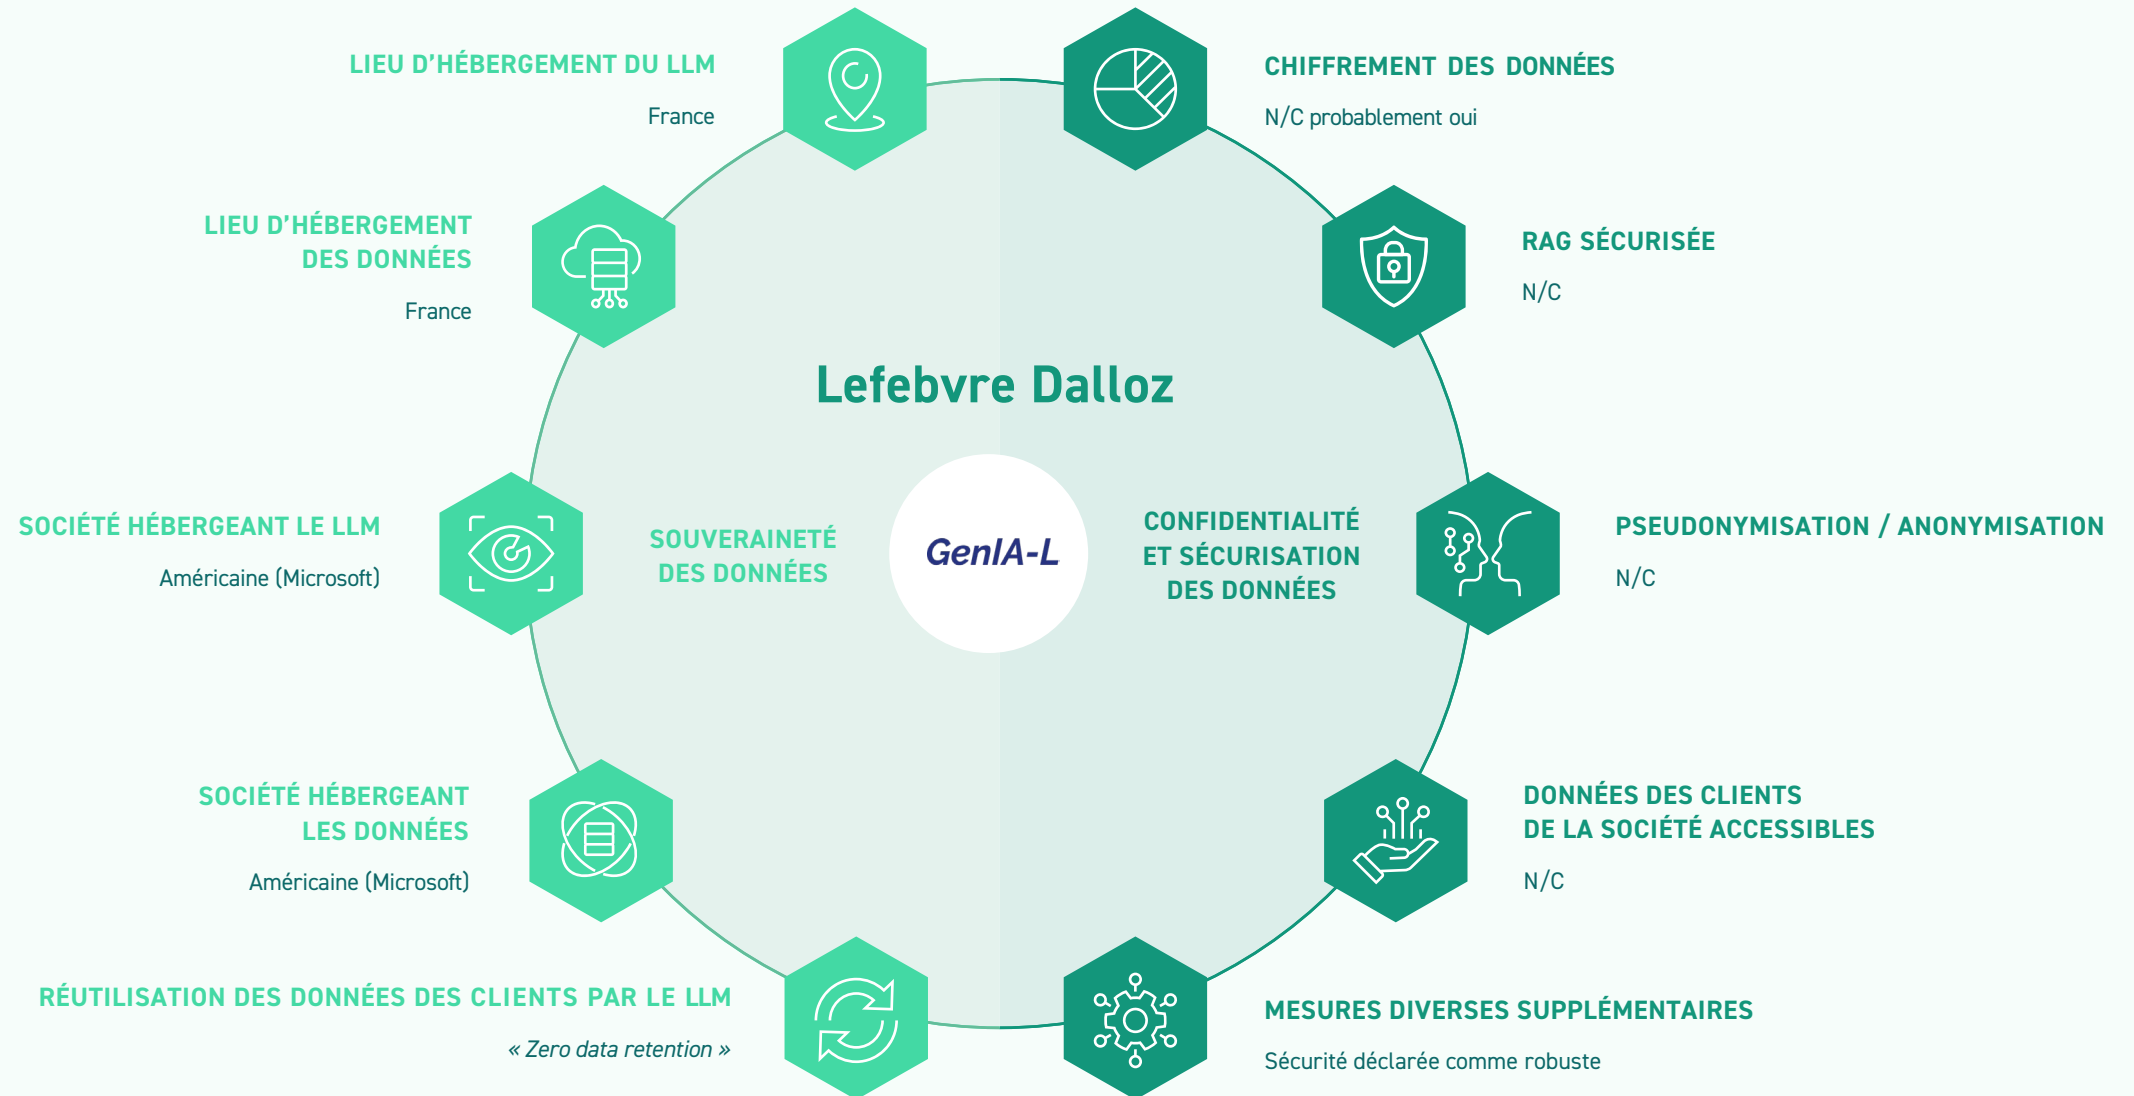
LIEU D'HÉBERGEMENT DU LLM

France

CHIFFREMENT DES DONNÉES

N/C probablement oui

LIEU D'HÉBERGEMENT DES DONNÉES

France

RAG SÉCURISÉE

N/C

Lefebvre Dalloz

SOCIÉTÉ HÉBERGEANT LE LLM

Américaine (Microsoft)

SOUVERAINETÉ DES DONNÉES

GenIA-L

CONFIDENTIALITÉ ET SÉCURISATION DES DONNÉES

PSEUDONYMISATION / ANONYMISATION

N/C

SOCIÉTÉ HÉBERGEANT LES DONNÉES

Américaine (Microsoft)

DONNÉES DES CLIENTS DE LA SOCIÉTÉ ACCESSIBLES

N/C

RÉUTILISATION DES DONNÉES DES CLIENTS PAR LE LLM

« Zero data retention »

MESURES DIVERSES SUPPLÉMENTAIRES

Sécurité déclarée comme robuste